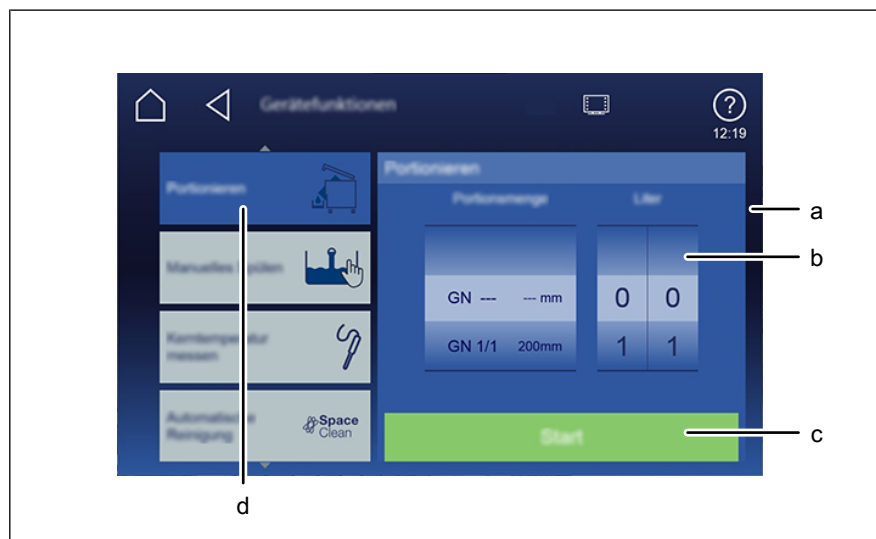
Gerätefunktionen

?
12:19

Portionieren

Manuelles Spülen

Kerntemperatur messen

Automatische Reinigung

Space Clean

Portionieren

Portionsmenge

Liter

GN --- --- mm

GN 1/1 200mm

0 0

1 1

Start

a

b

c

d